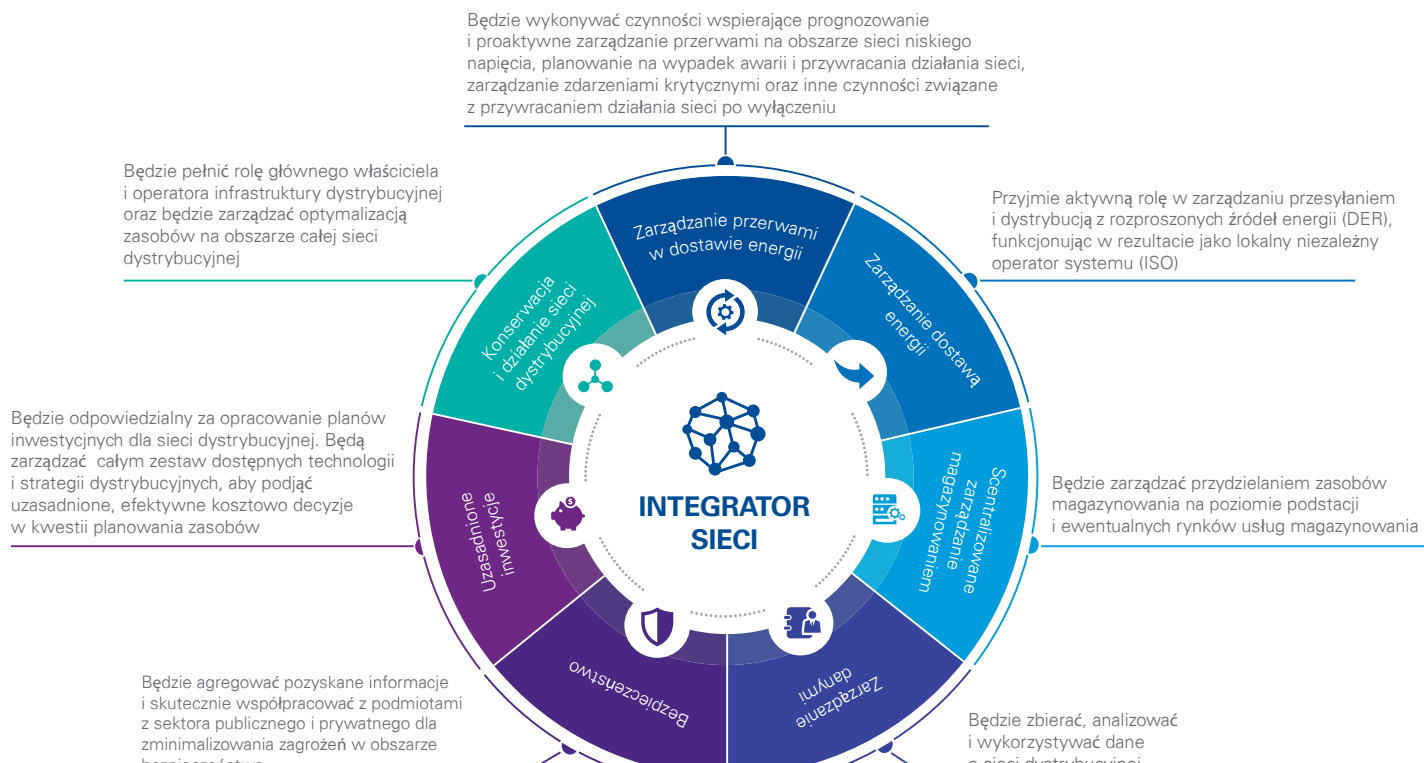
Będzie wykonywać czynności wspierające prognozowanie i proaktywne zarządzanie przerwami na obszarze sieci niskiego napięcia, planowanie na wypadek awarii i przywracania działania sieci, zarządzanie zdarzeniami krytycznymi oraz inne czynności związane z przywracaniem działania sieci po wyłączeniu

Będzie pełnić rolę głównego właściciela i operatora infrastruktury dystrybucyjnej oraz będzie zarządzać optymalizacją zasobów na obszarze całej sieci dystrybucyjnej

Przyjmie aktywną rolę w zarządzaniu przesyłaniem i dystrybucją z rozproszonych źródeł energii (DER), funkcjonując w rezultacie jako lokalny niezależny operator systemu (ISO)

Zarządzanie przerwami w dostawie energii

Zarządzanie dostawą energii

Konserwacja i działanie sieci dystrybucyjnej

Będzie odpowiedzialny za opracowanie planów inwestycyjnych dla sieci dystrybucyjnej. Będą zarządzać całym zestaw dostępnych technologii i strategii dystrybucyjnych, aby podjąć uzasadnione, efektywne kosztowo decyzje w kwestii planowania zasobów

INTEGRATOR SIECI

Uzasadnione inwestycje

Scentralizowane zarządzanie magazynowaniem

Będzie zarządzać przydzielaniem zasobów magazynowania na poziomie podstacji i ewentualnych rynków usług magazynowania

Bezpieczeństwo

Zarządzanie danymi

Będzie agregować pozyskane informacje i skutecznie współpracować z podmiotami z sektora publicznego i prywatnego dla zminimalizowania zagrożeń w obszarze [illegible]

Będzie zbierać, analizować i wykorzystywać dane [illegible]